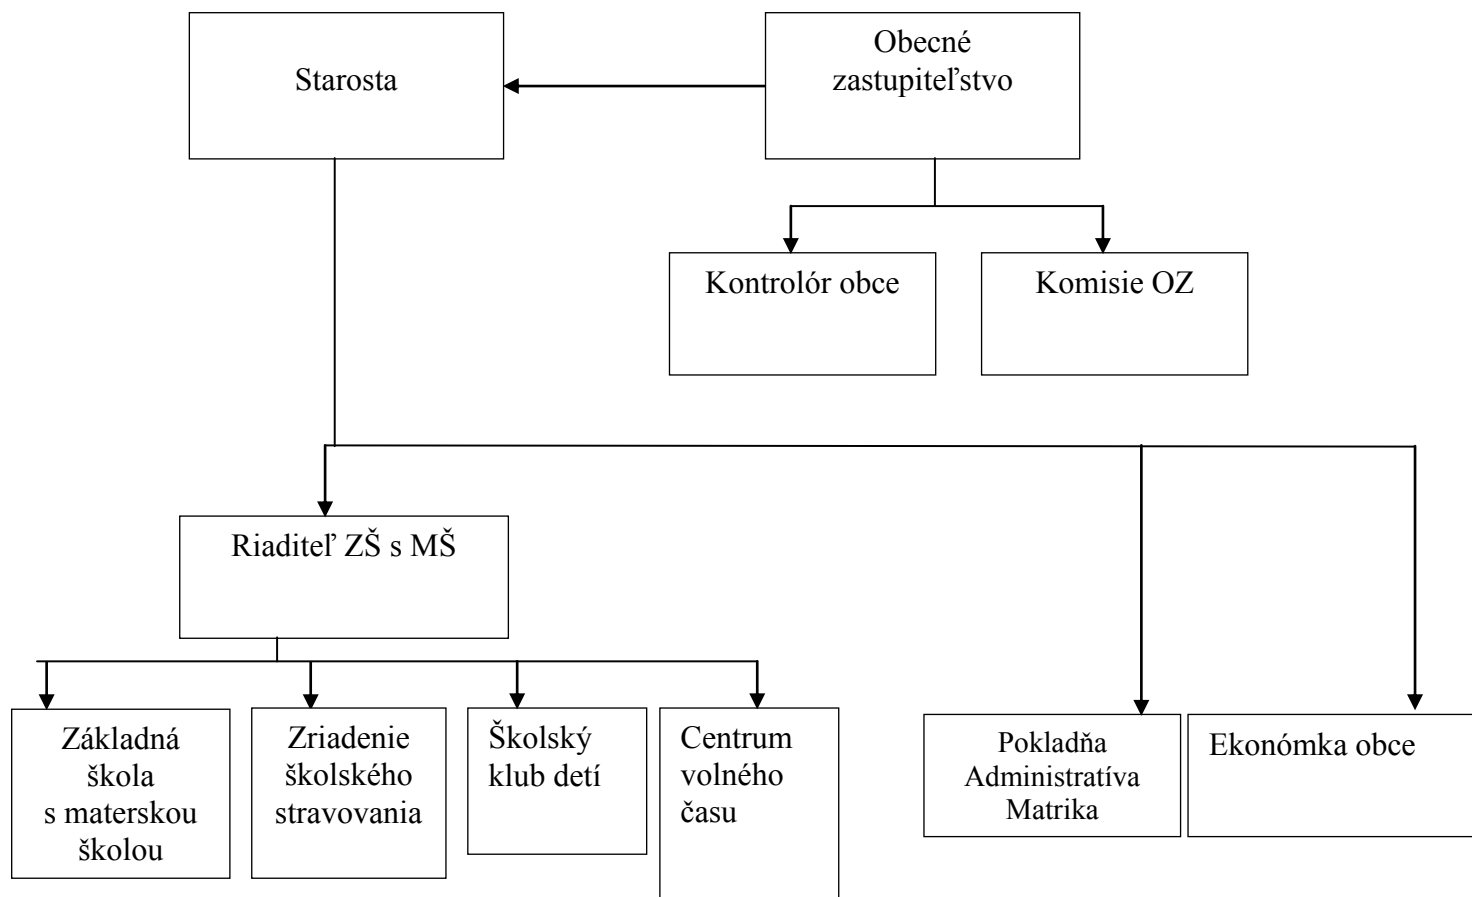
Starosta

Obecné zastupiteľstvo

Kontrolór obce

Komisie OZ

Riaditeľ ZŠ s MŠ

Základná škola s materskou školou

Zriadenie školského stravovania

Školský klub detí

Centrum volného času

Pokladňa
Administratíva
Matrika

Ekonómka obce